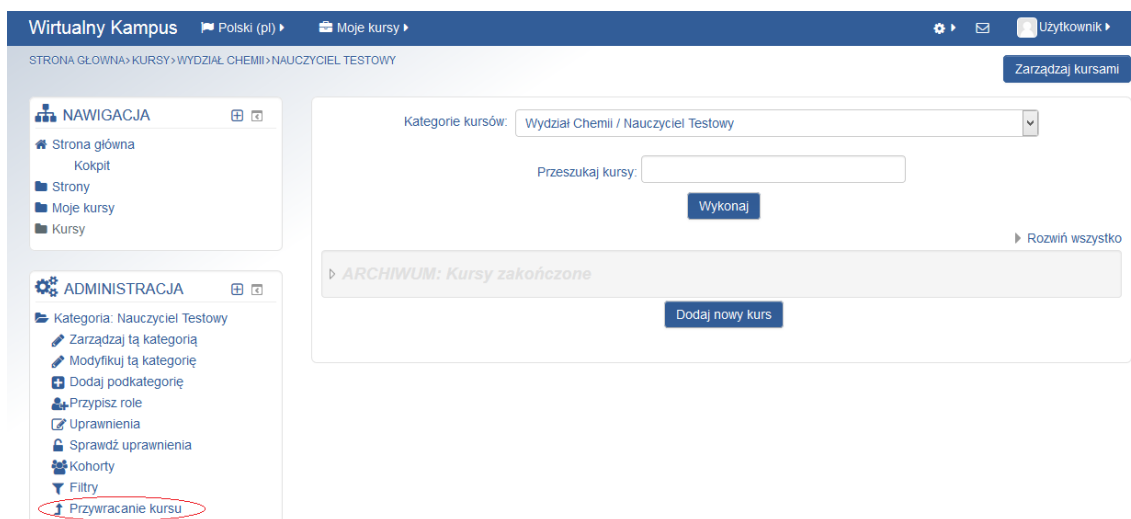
Wirtualny Kampus Polski (pl) Moje kursy Użytkownik

STRONA GŁOWNA › KURSY › WYDZIAŁ CHEMII › NAUCZYCIEL TESTOWY

Zarządzaj kursami

NAWIGACJA

Strona główna
Kokpit
Strony
Moje kursy
Kursy

ADMINISTRACJA

Kategoria: Nauczyciel Testowy
Zarządzaj tą kategorią
Modyfikuj tą kategorię
Dodaj podkategorię
Przypisz role
Uprawnienia
Sprawdź uprawnienia
Kohorty
Filtry
Przywracanie kursu

Kategorie kursów: Wydział Chemii / Nauczyciel Testowy

Przeszukaj kursy:

Wykonaj

Rozwiń wszystko

ARCHIWUM: Kursy zakończone

Dodaj nowy kurs